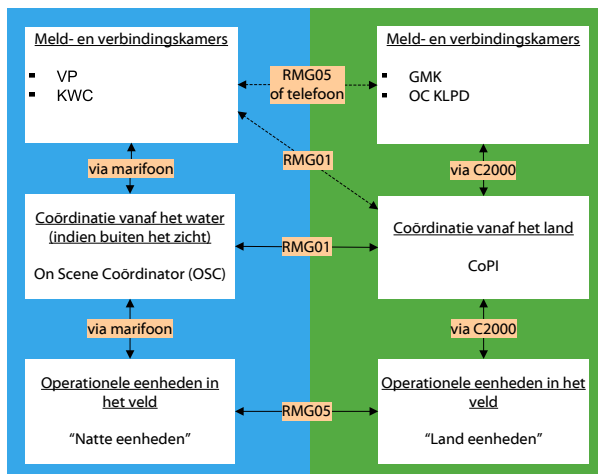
Meld- en verbindingskamers

- VP
- KWC

RMG05 of telefoon

Meld- en verbindingskamers

- GMK
- OC KLPD

via marifoon

RMG01

via C2000

Coördinatie vanaf het water (indien buiten het zicht)

On Scene Coördinator (OSC)

RMG01

Coördinatie vanaf het land

CoPI

via marifoon

via C2000

Operationele eenheden in het veld

"Natte eenheden"

RMG05

Operationele eenheden in het veld

"Land eenheden"